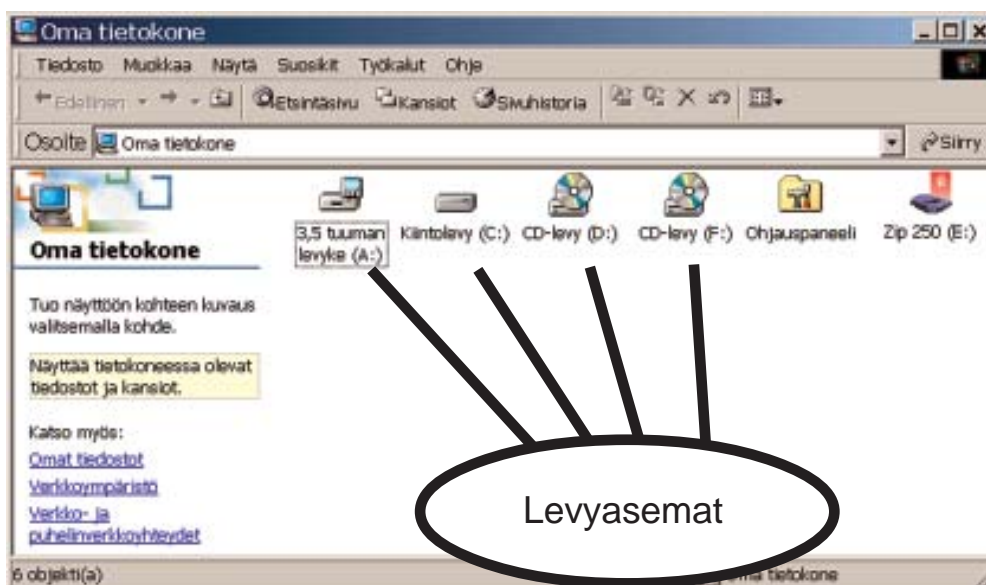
Oma tietokone

Tiedosto Muokkaa Näytä Suosikit Työkalut Ohje

Edellinen Etsintäsivu Kansiot Sivuhistoria

Osoite Oma tietokone

Siirry

Oma tietokone

Tuo näyttöön kohteen kuvaus valitsemalla kohde.

Näyttää tietokoneessa olevat tiedostot ja kansiot.

Katso myös:

Omat tiedostot

Verkkoympäristö

Verkko- ja puhelinverkkoyhteydet

3,5 tuuman levyke (A:)

Kiintolevy (C:)

CD-levy (D:)

CD-levy (F:)

Ohjauspaneeli

Zip 250 (E:)

Levyasemat

6 objekti(a)

Oma tietokone